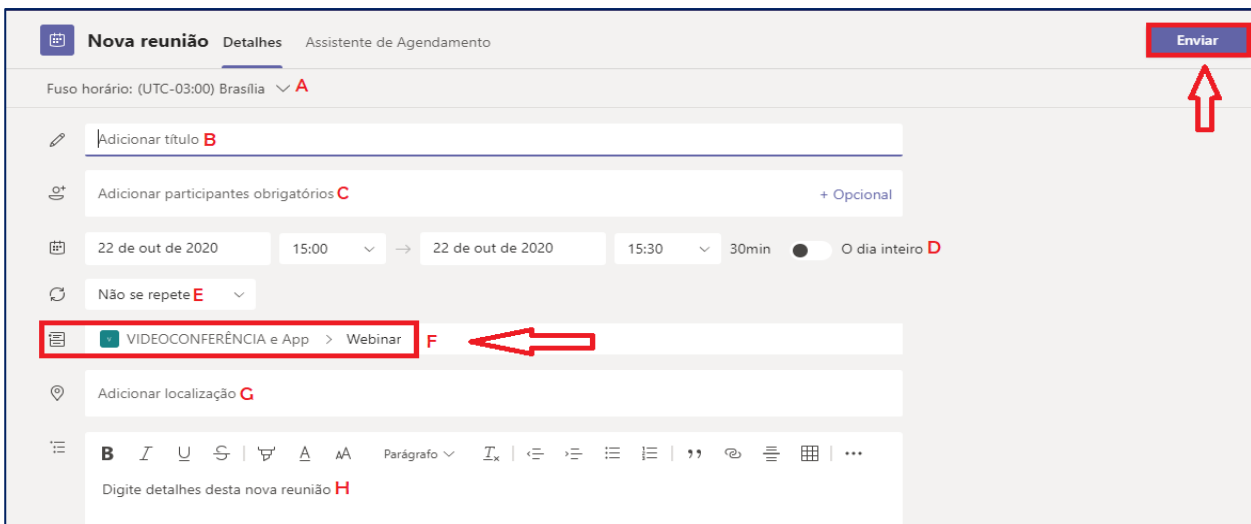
Nova reunião Detalhes Assistente de Agendamento

Enviar

Fuso horário: (UTC-03:00) Brasília A

Adicionar título B

Adicionar participantes obrigatórios C + Opcional

22 de out de 2020 15:00 → 22 de out de 2020 15:30 30min O dia inteiro D

Não se repete E

V VIDEOCONFERÊNCIA e App > Webinar F

Adicionar localização G

B I U S A AA Parágrafo $T_x$ ,,

Digite detalhes desta nova reunião H